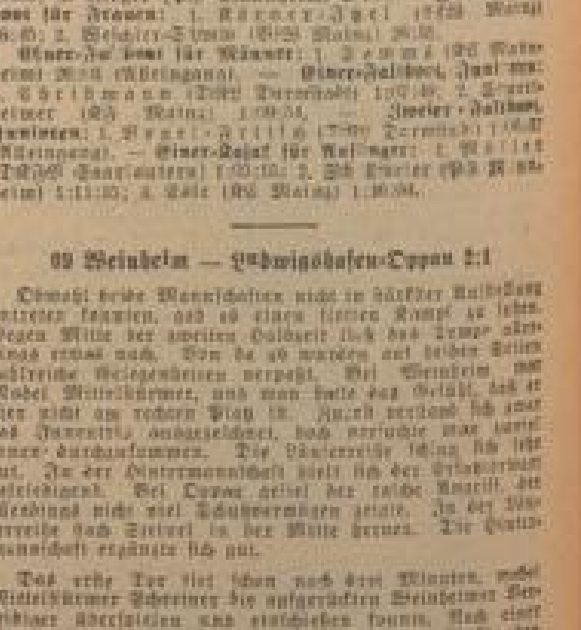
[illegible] für Frauen: 1. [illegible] ([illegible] Mainz) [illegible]; 2. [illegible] ([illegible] Mainz) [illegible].

Einer-Faltboot für Männer: 1. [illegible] ([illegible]) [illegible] — Einer-Faltboot, Junioren: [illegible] ([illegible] Darmstadt) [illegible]; 2. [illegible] ([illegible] Mainz) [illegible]. — Zweier-Faltboot, Junioren: 1. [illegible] ([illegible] Darmstadt) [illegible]. — Einer-Kajak für Anfänger: 1. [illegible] ([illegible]) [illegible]; 2. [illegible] ([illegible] Mainz) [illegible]; 3. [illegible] ([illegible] Mainz) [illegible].

09 Weinheim — Ludwigshafen-Oppau 2:1

Obwohl beide Mannschaften nicht in stärkster Aufstellung antreten konnten, kam es zu einem flotten Kampf, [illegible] gegen Mitte der zweiten Halbzeit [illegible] das Tempo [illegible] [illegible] etwas nach. Von da ab wurden auf beiden Seiten zahlreiche Gelegenheiten verpaßt. Bei Weinheim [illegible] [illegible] Mittelstürmer, und man hatte das Gefühl, daß er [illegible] nicht am rechten Platz ist. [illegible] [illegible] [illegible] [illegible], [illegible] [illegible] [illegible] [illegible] durchzukommen. Die Läuferreihe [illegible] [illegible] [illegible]. In der Hintermannschaft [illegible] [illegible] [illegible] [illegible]. Bei Oppau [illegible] der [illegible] Angriff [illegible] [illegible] nicht viel Schußvermögen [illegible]. In der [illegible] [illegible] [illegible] in der Mitte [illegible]. Die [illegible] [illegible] ergänzte sich gut.

Das erste Tor fiel schon nach drei Minuten, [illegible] Mittelstürmer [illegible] die aufgerückten Weinheimer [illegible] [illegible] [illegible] und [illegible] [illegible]. Nach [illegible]